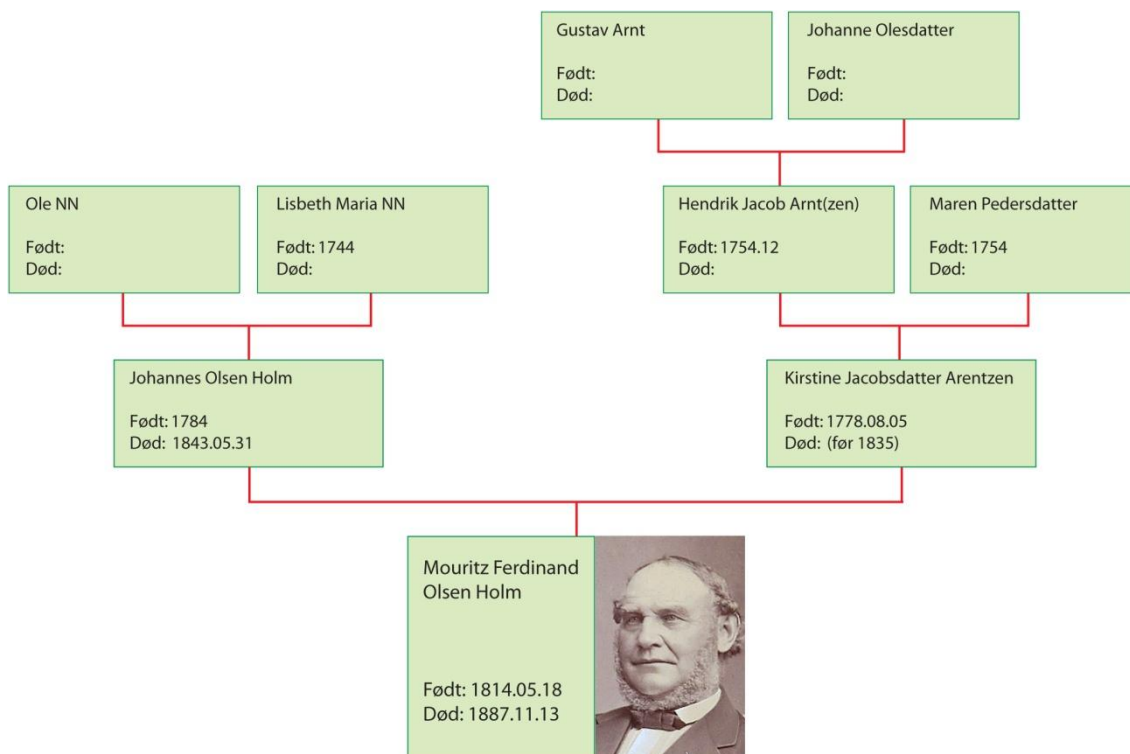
Gustav Arnt

Født:
Død:

Johanne Olesdatter

Født:
Død:

Ole NN

Født:
Død:

Lisbeth Maria NN

Født: 1744
Død:

Hendrik Jacob Arnt(zen)

Født: 1754.12
Død:

Maren Pedersdatter

Født: 1754
Død:

Johannes Olsen Holm

Født: 1784
Død: 1843.05.31

Kirstine Jacobsdatter Arentzen

Født: 1778.08.05
Død: (før 1835)

Mouritz Ferdinand Olsen Holm

Født: 1814.05.18
Død: 1887.11.13